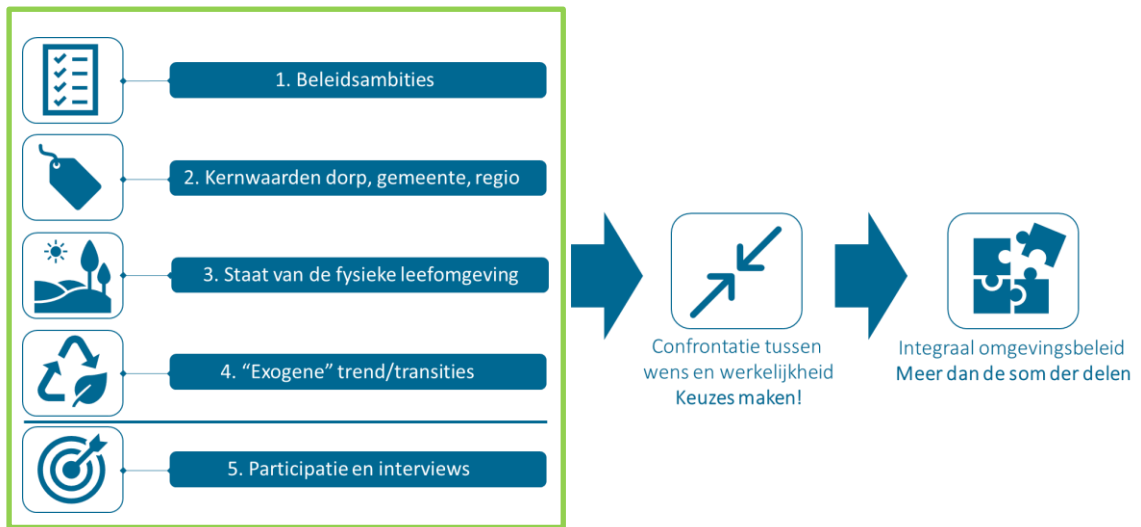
1. Beleidsambities

2. Kernwaarden dorp, gemeente, regio

3. Staat van de fysieke leefomgeving

4. “Exogene” trend/transities

5. Participatie en interviews

Confrontatie tussen wens en werkelijkheid
Keuzes maken!

Integraal omgevingsbeleid
Meer dan de som der delen